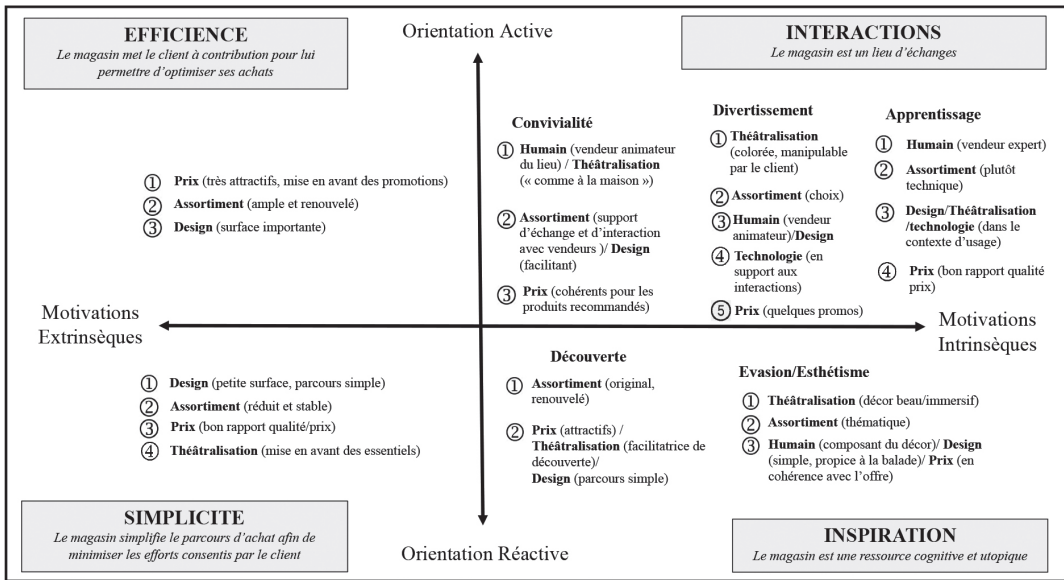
EFFICIENCE
Le magasin met le client à contribution pour lui permettre d'optimiser ses achats

Orientation Active

INTERACTIONS
Le magasin est un lieu d'échanges

① Prix (très attractifs, mise en avant des promotions)
② Assortiment (ample et renouvelé)
③ Design (surface importante)

Convivialité
① Humain (vendeur animateur du lieu) / Théâtralisation (« comme à la maison »)
② Assortiment (support d'échange et d'interaction avec vendeurs )/ Design (facilitant)
③ Prix (cohérents pour les produits recommandés)

Divertissement
① Théâtralisation (colorée, manipulable par le client)
② Assortiment (choix)
③ Humain (vendeur animateur)/Design
④ Technologie (en support aux interactions)
⑤ Prix (quelques promos)

Apprentissage
① Humain (vendeur expert)
② Assortiment (plutôt technique)
③ Design/Théâtralisation /technologie (dans le contexte d'usage)
④ Prix (bon rapport qualité prix)

Motivations Extrinsèques

Motivations Intrinsèques

① Design (petite surface, parcours simple)
② Assortiment (réduit et stable)
③ Prix (bon rapport qualité/prix)
④ Théâtralisation (mise en avant des essentiels)

Découverte
① Assortiment (original, renouvelé)
② Prix (attractifs) / Théâtralisation (facilitatrice de découverte)/ Design (parcours simple)

Evasion/Esthétisme
① Théâtralisation (décor beau/immersif)
② Assortiment (thématique)
③ Humain (composant du décor)/ Design (simple, propice à la balade)/ Prix (en cohérence avec l'offre)

SIMPLICITE
Le magasin simplifie le parcours d'achat afin de minimiser les efforts consentis par le client

Orientation Réactive

INSPIRATION
Le magasin est une ressource cognitive et utopique